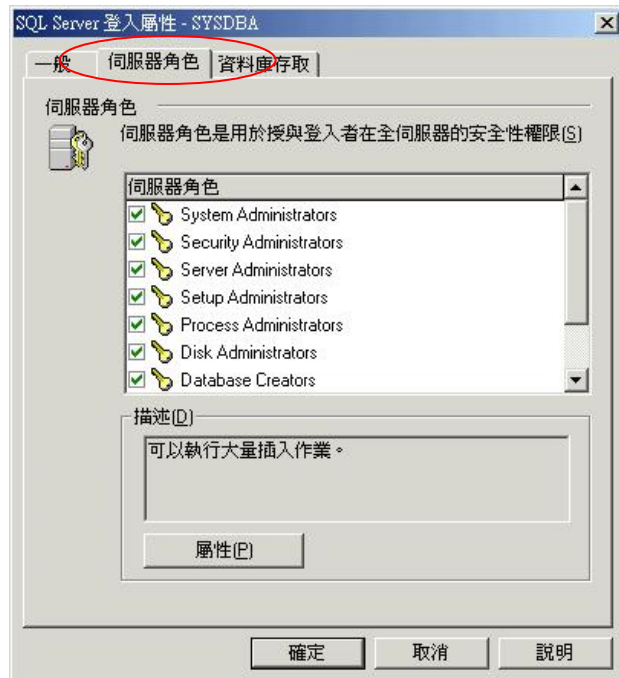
SQL Server 登入屬性 - SYSDBA

一般 伺服器角色 資料庫存取

伺服器角色

伺服器角色是用於授與登入者在全伺服器的安全性權限(S)

| 伺服器角色 |
|---|
| System Administrators |
| Security Administrators |
| Server Administrators |
| Setup Administrators |
| Process Administrators |
| Disk Administrators |
| Database Creators |

描述(D)

可以執行大量插入作業。

屬性(P)

確定 取消 說明